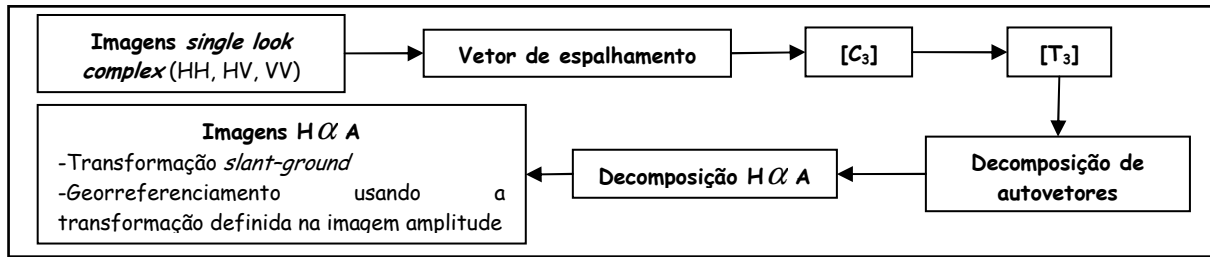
Imagens single look complex (HH, HV, VV)

Vetor de espalhamento

[$C_3$]

[$T_3$]

Decomposição de autovetores

Decomposição H$\alpha$ A

Imagens H$\alpha$ A
-Transformação slant-ground
-Georreferenciamento usando a transformação definida na imagem amplitude